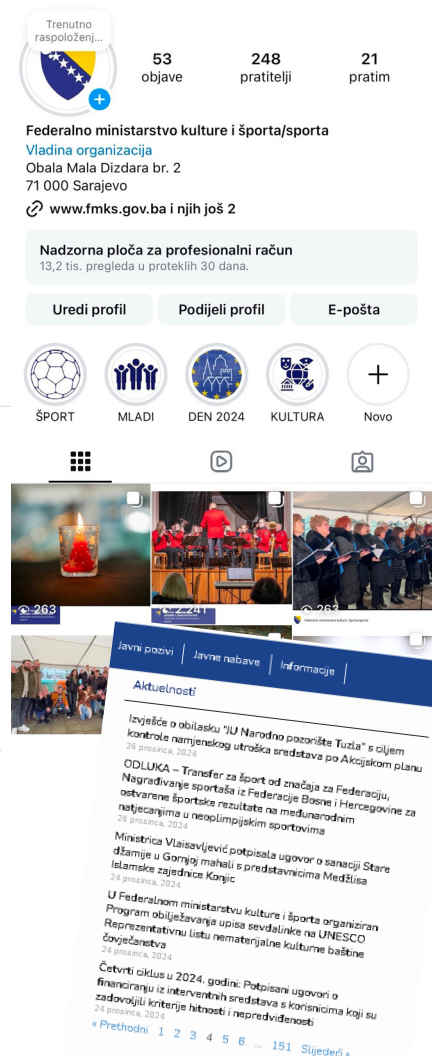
Trenutno raspoloženj...

53 objave
248 pratitelji
21 pratim

Federalno ministarstvo kulture i športa/sporta
Vladina organizacija
Obala Mala Dizdara br. 2
71 000 Sarajevo
www.fmks.gov.ba i njih još 2

Nadzorna ploča za profesionalni račun
13,2 tis. pregleda u proteklih 30 dana.

Uredi profil
Podijeli profil
E-pošta

ŠPORT
MLADI
DEN 2024
KULTURA
Novo

263
2.241
263

Javni pozivi | Javne nabave | Informacije |

Aktuelnosti

Izvješće o obilasku "JU Narodno pozorište Tuzla" s ciljem kontrole namjenskog utroška sredstava po Akcijskom planu
26 prosinca, 2024

ODLUKA – Transfer za šport od značaja za Federaciju, Nagrađivanje sportaša iz Federacije Bosne i Hercegovine za ostvarene športske rezultate na međunarodnim natjecanjima u neoplimpijskim sportovima
26 prosinca, 2024

Ministrica Vlaisavljević potpisala ugovor o sanaciji Stare džamije u Gornjoj mahali s predstavnicima Medžlisa Islamske zajednice Konjic
24 prosinca, 2024

U Federalnom ministarstvu kulture i športa organiziran Program obilježavanja upisa sevdalinke na UNESCO Reprezentativnu listu nematerijalne kulturne baštine čovječanstva
24 prosinca, 2024

Četvrti ciklus u 2024. godini: Potpisani ugovori o financiranju iz interventnih sredstava s korisnicima koji su zadovoljili kriterije hitnosti i nepredviđenosti
24 prosinca, 2024

« Prethodni 1 2 3 4 5 6 ... 151 Sljedeći »